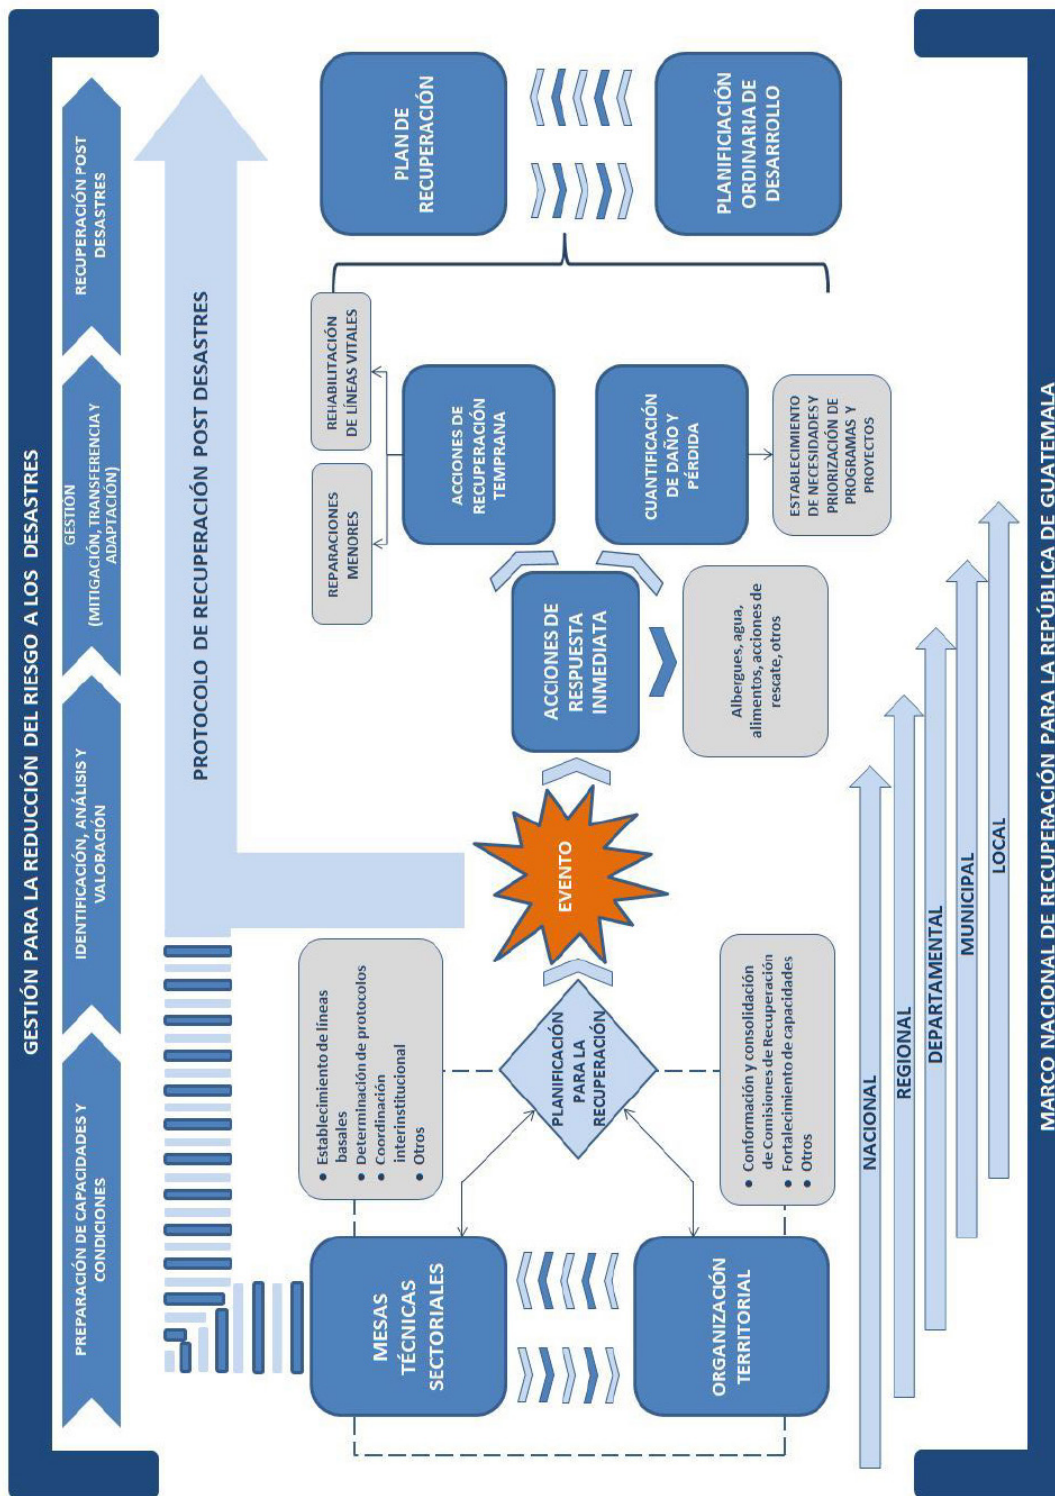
GESTIÓN PARA LA REDUCCIÓN DEL RIESGO A LOS DESASTRES

PREPARACIÓN DE CAPACIDADES Y CONDICIONES

IDENTIFICACIÓN, ANÁLISIS Y VALORACIÓN

GESTIÓN (MITIGACIÓN, TRANSFERENCIA Y ADAPTACIÓN)

RECUPERACIÓN POST DESASTRES

PROTOCOLO DE RECUPERACIÓN POST DESASTRES

MESAS TÉCNICAS SECTORIALES

ORGANIZACIÓN TERRITORIAL

- Establecimiento de líneas basales
- Determinación de protocolos
- Coordinación interinstitucional
- Otros

PLANIFICACIÓN PARA LA RECUPERACIÓN

- Conformación y consolidación de Comisiones de Recuperación
- Fortalecimiento de capacidades
- Otros

EVENTO

ACCIONES DE RESPUESTA INMEDIATA

Albergues, agua, alimentos, acciones de rescate, otros

ACCIONES DE RECUPERACIÓN TEMPRANA

REPARACIONES MENORES

REHABILITACIÓN DE LÍNEAS VITALES

CUANTIFICACIÓN DE DAÑO Y PÉRDIDA

ESTABLECIMIENTO DE NECESIDADES Y PRIORIZACIÓN DE PROGRAMAS Y PROYECTOS

PLAN DE RECUPERACIÓN

PLANIFICIACIÓN ORDINARIA DE DESARROLLO

NACIONAL

REGIONAL

DEPARTAMENTAL

MUNICIPAL

LOCAL

MARCO NACIONAL DE RECUPERACIÓN PARA LA REPÚBLICA DE GUATEMALA